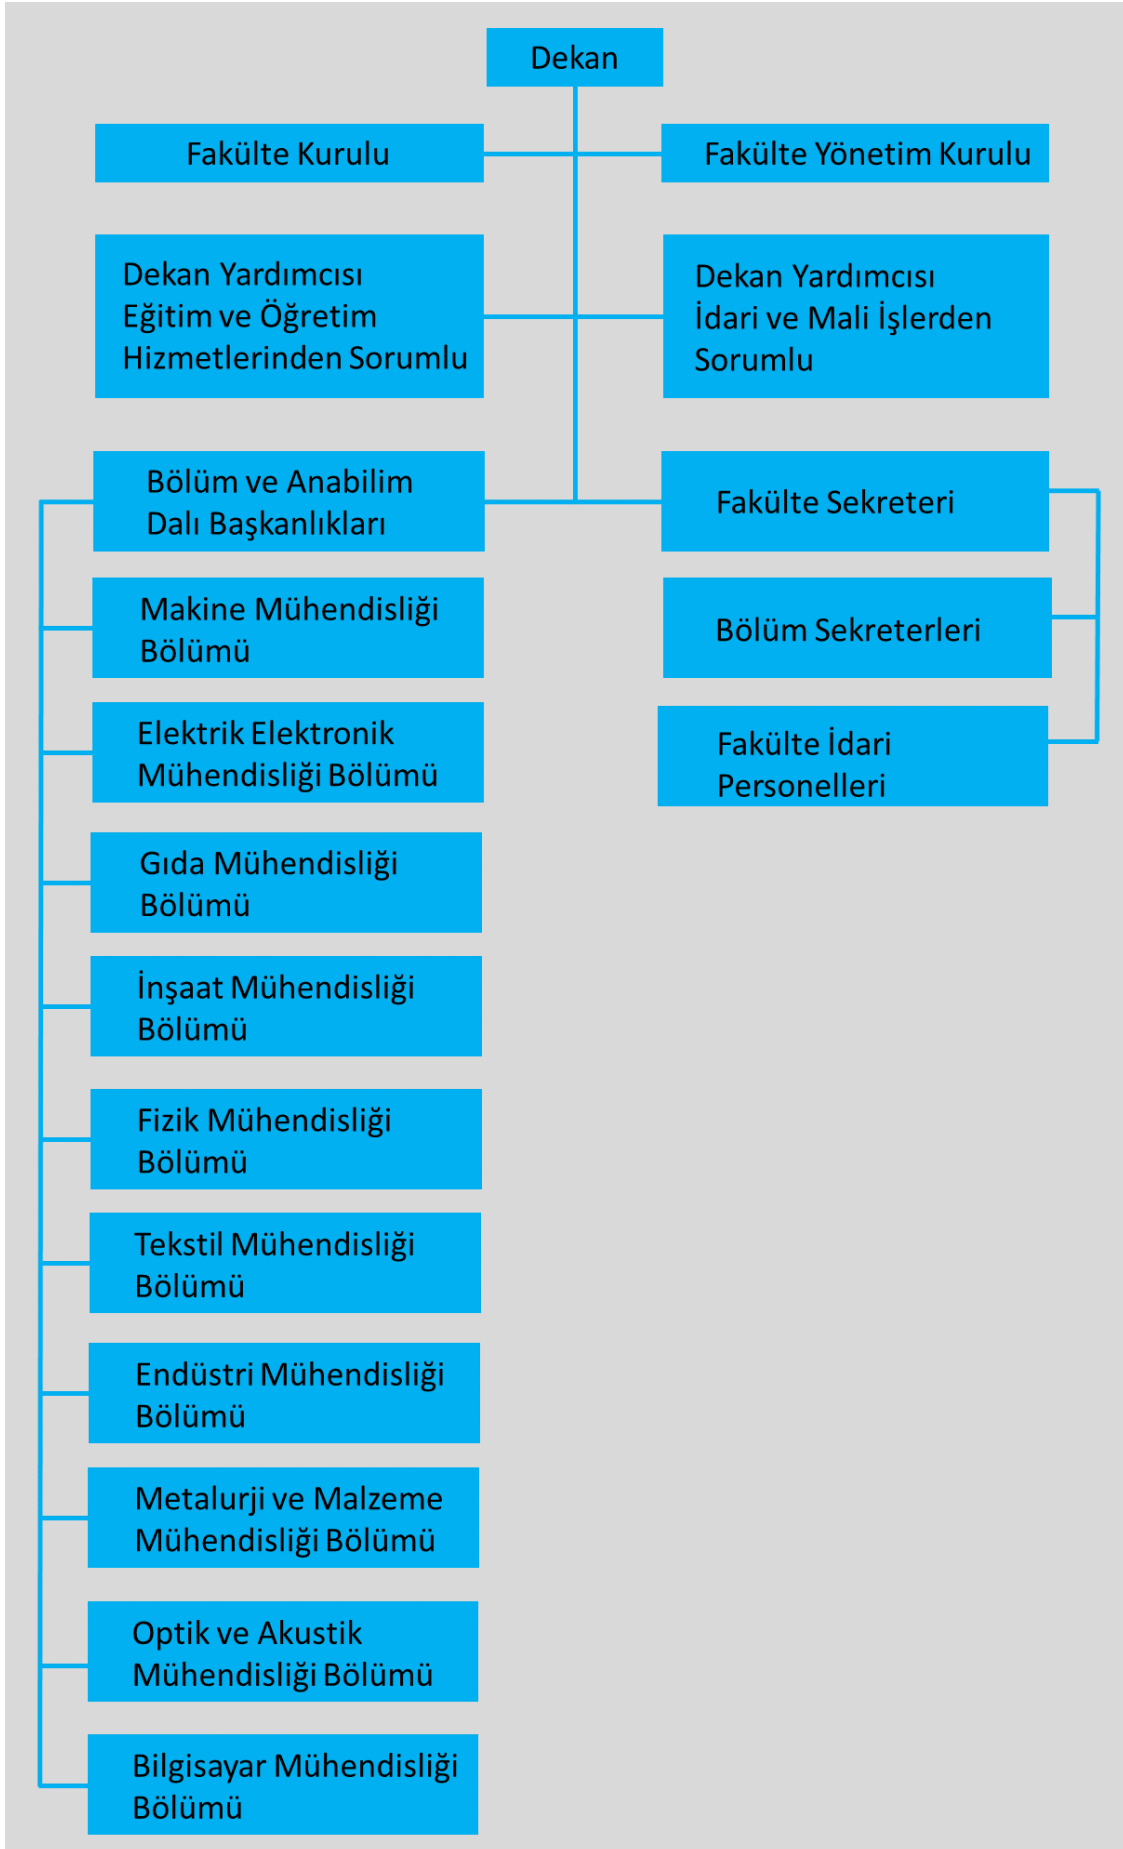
Dekan

Fakülte Kurulu

Fakülte Yönetim Kurulu

Dekan Yardımcısı Eğitim ve Öğretim Hizmetlerinden Sorumlu

Dekan Yardımcısı İdari ve Mali İşlerden Sorumlu

Bölüm ve Anabilim Dalı Başkanlıkları

Fakülte Sekreteri

Makine Mühendisliği Bölümü

Bölüm Sekreterleri

Elektrik Elektronik Mühendisliği Bölümü

Fakülte İdari Personelleri

Gıda Mühendisliği Bölümü

İnşaat Mühendisliği Bölümü

Fizik Mühendisliği Bölümü

Tekstil Mühendisliği Bölümü

Endüstri Mühendisliği Bölümü

Metalurji ve Malzeme Mühendisliği Bölümü

Optik ve Akustik Mühendisliği Bölümü

Bilgisayar Mühendisliği Bölümü